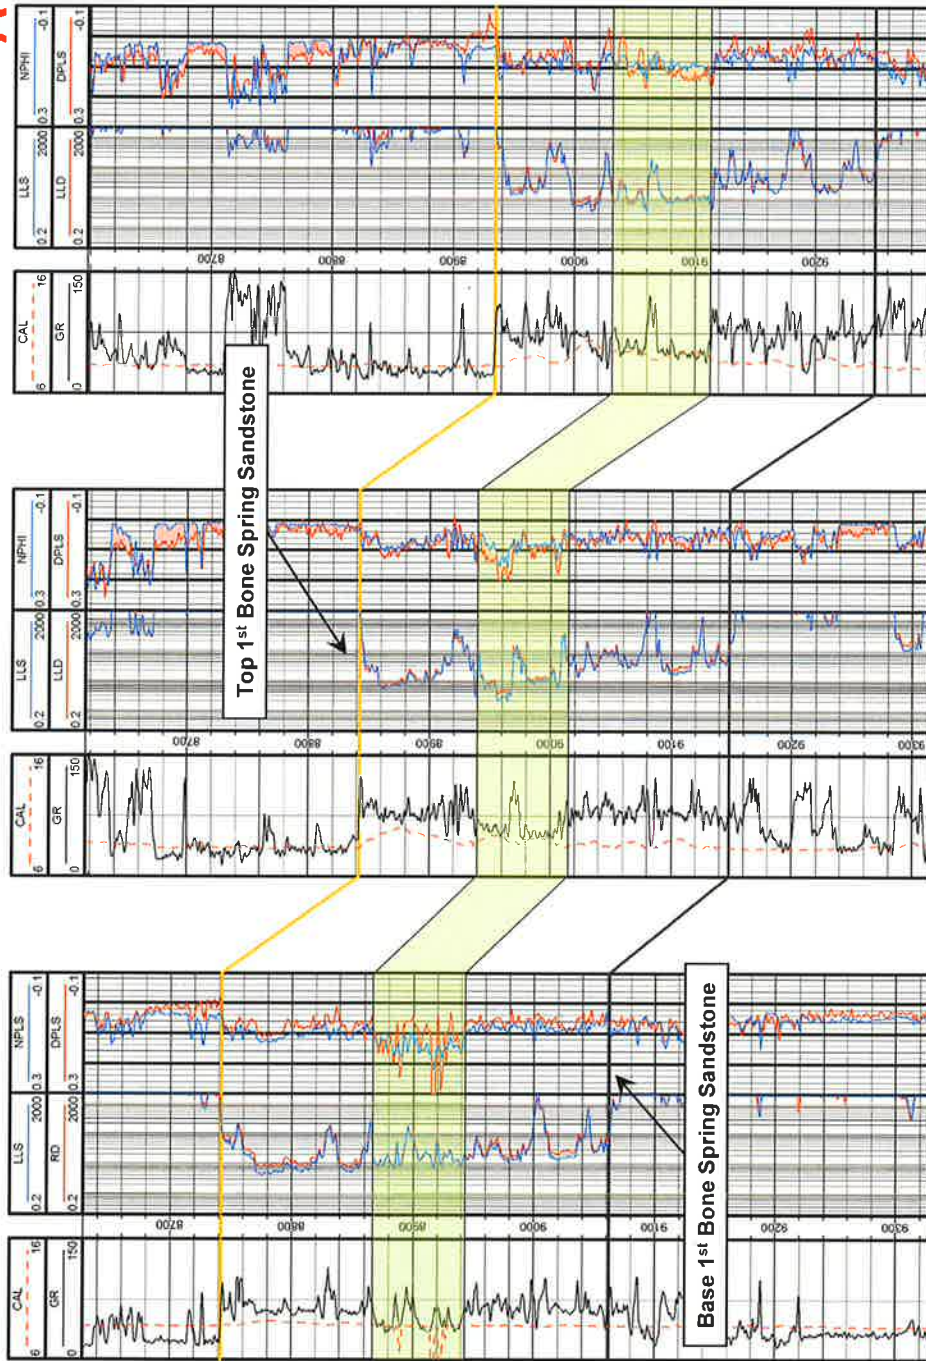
NPHI
0.3 -0.1
DPLS
0.3 -0.1
LLS
0.2 2000
LLD
0.2 2000
8700
8800
8900
9000
9100
9200
CAL
6 16
GR
0 150

Top 1st Bone Spring Sandstone

NPHI
0.3 -0.1
DPLS
0.3 -0.1
LLS
0.2 2000
LLD
0.2 2000
8700
8800
8900
9000
9100
9200
9300
CAL
6 16
GR
0 150

NPLS
0.3 -0.1
DPLS
0.3 -0.1
LLS
0.2 2000
RD
0.2 2000
8700
8800
8900
9000
9100
9200
9300
CAL
6 16
GR
0 150

Base 1st Bone Spring Sandstone